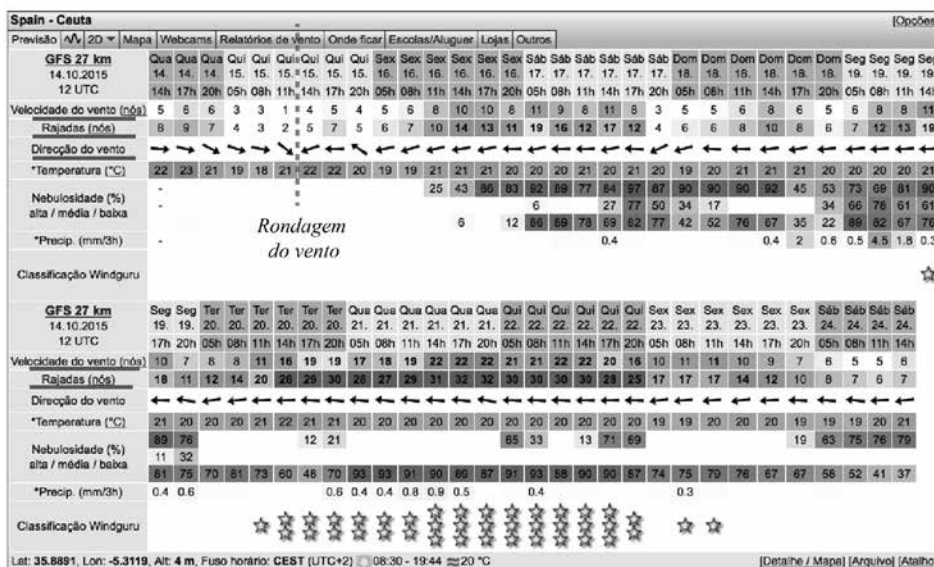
Spain - Ceuta [Opções

Previsão | 2D | Mapa | Webcams | Relatórios de vento | Onde ficar | Escolas/Aluguer | Lojas | Outros

| GFS 27 km 14.10.2015 12 UTC | Qua 14. 14h | Qua 14. 17h | Qua 14. 20h | Qui 15. 05h | Qui 15. 08h | Qui 15. 11h | Qui 15. 14h | Qui 15. 17h | Qui 15. 20h | Sex 16. 05h | Sex 16. 08h | Sex 16. 11h | Sex 16. 14h | Sex 16. 17h | Sex 16. 20h | Sáb 17. 05h | Sáb 17. 08h | Sáb 17. 11h | Sáb 17. 14h | Sáb 17. 17h | Sáb 17. 20h | Dom 18. 05h | Dom 18. 08h | Dom 18. 11h | Dom 18. 14h | Dom 18. 17h | Dom 18. 20h | Seg 19. 05h | Seg 19. 08h | Seg 19. 11h | Seg 19. 14h |
|---|---|---|---|---|---|---|---|---|---|---|---|---|---|---|---|---|---|---|---|---|---|---|---|---|---|---|---|---|---|---|---|
| Velocidade do vento (nós) | 5 | 6 | 6 | 3 | 3 | 1 | 4 | 5 | 4 | 5 | 6 | 8 | 10 | 10 | 8 | 11 | 9 | 8 | 11 | 8 | 3 | 5 | 5 | 6 | 8 | 6 | 5 | 6 | 8 | 8 | 11 |
| Rajadas (nós) | 8 | 9 | 7 | 4 | 3 | 2 | 5 | 7 | 5 | 6 | 7 | 10 | 14 | 13 | 11 | 19 | 16 | 12 | 17 | 12 | 4 | 6 | 6 | 8 | 10 | 8 | 6 | 7 | 12 | 13 | 19 |
| Direcção do vento | | | | | | | | | | | | | | | | | | | | | | | | | | | | | | | |
| *Temperatura (°C) | 22 | 23 | 21 | 19 | 18 | 21 | 22 | 22 | 20 | 19 | 19 | 21 | 21 | 21 | 20 | 20 | 20 | 21 | 20 | 21 | 20 | 19 | 20 | 21 | 21 | 21 | 20 | 20 | 20 | 20 | 21 |
| Nebulosidade (%) alta / média / baixa | - | | | | | | | | | | | 25 | 43 | 86 | 83 | 92 | 89 | 77 | 84 | 97 | 87 | 90 | 90 | 90 | 92 | 45 | 53 | 73 | 69 | 81 | 90 |
| | - | | | | | | | | | | | | | | | 6 | | | 27 | 77 | 50 | 34 | 17 | | | | | 34 | 66 | 76 | 61 | 61 |
| | | | | | | | | | | | | 6 | | 12 | 86 | 69 | 78 | 69 | 62 | 77 | 42 | 52 | 76 | 67 | 35 | 22 | 89 | 62 | 67 | 70 |
| *Precip. (mm/3h) | - | | | | | | | | | | | | | | | | | 0.4 | | | | | | | | 0.4 | 2 | 0.6 | 0.5 | 4.5 | 1.8 | 0.3 |
| Classificação Windguru | | | | | | | | | | | | | | | | | | | | | | | | | | | | | | | ☆ |

Rondagem do vento

| GFS 27 km 14.10.2015 12 UTC | Seg 19. 17h | Seg 19. 20h | Ter 20. 05h | Ter 20. 08h | Ter 20. 11h | Ter 20. 14h | Ter 20. 17h | Ter 20. 20h | Qua 21. 05h | Qua 21. 08h | Qua 21. 11h | Qua 21. 14h | Qua 21. 17h | Qua 21. 20h | Qui 22. 05h | Qui 22. 08h | Qui 22. 11h | Qui 22. 14h | Qui 22. 17h | Qui 22. 20h | Sex 23. 05h | Sex 23. 08h | Sex 23. 11h | Sex 23. 14h | Sex 23. 17h | Sex 23. 20h | Sáb 24. 05h | Sáb 24. 08h | Sáb 24. 11h | Sáb 24. 14h |
|---|---|---|---|---|---|---|---|---|---|---|---|---|---|---|---|---|---|---|---|---|---|---|---|---|---|---|---|---|---|---|
| Velocidade do vento (nós) | 10 | 7 | 8 | 8 | 11 | 16 | 19 | 19 | 17 | 18 | 19 | 22 | 22 | 22 | 21 | 22 | 22 | 20 | 16 | 10 | 11 | 11 | 10 | 9 | 7 | 6 | 5 | 5 | 6 |
| Rajadas (nós) | 18 | 11 | 12 | 14 | 20 | 26 | 29 | 30 | 28 | 27 | 29 | 31 | 32 | 32 | 30 | 30 | 30 | 30 | 28 | 25 | 17 | 17 | 17 | 14 | 12 | 10 | 8 | 7 | 6 | 7 |
| Direcção do vento | | | | | | | | | | | | | | | | | | | | | | | | | | | | | | |
| *Temperatura (°C) | 21 | 20 | 20 | 20 | 21 | 22 | 21 | 21 | 20 | 20 | 20 | 20 | 20 | 20 | 20 | 20 | 20 | 20 | 20 | 20 | 19 | 19 | 20 | 20 | 20 | 19 | 19 | 19 | 20 | 21 |
| Nebulosidade (%) alta / média / baixa | 89 | 76 | | | | | | | | | | | | | 65 | 33 | | 13 | 71 | 69 | | | | | | | 19 | 63 | 75 | 76 | 79 |
| | 11 | 32 | | | | | 12 | 21 | | | | | | | | | | | | | | | | | | | | | | |
| | 81 | 75 | 70 | 81 | 73 | 60 | 48 | 70 | 93 | 93 | 91 | 90 | 86 | 87 | 91 | 93 | 58 | 90 | 90 | 87 | 74 | 75 | 79 | 76 | 67 | 67 | 58 | 52 | 41 | 37 |
| *Precip. (mm/3h) | 0.4 | 0.6 | | | | | | 0.6 | 0.4 | 0.4 | 0.8 | 0.9 | 0.5 | | | 0.4 | | | | | | 0.3 | | | | | | | | |
| Classificação Windguru | | | | | ☆ | ☆ | ☆ | ☆ | ☆ | ☆ | ☆ | ☆ | ☆ | ☆ | ☆ | ☆ | ☆ | ☆ | ☆ | ☆ | | ☆ | ☆ | | | | | | | |

Lat: 35.8891, Lon: -5.3119, Alt: 4 m, Fuso horário: CEST (UTC+2) 08:30 - 19:44 ≈20 °C [Detalhe / Mapa] [Arquivo] [Atalho